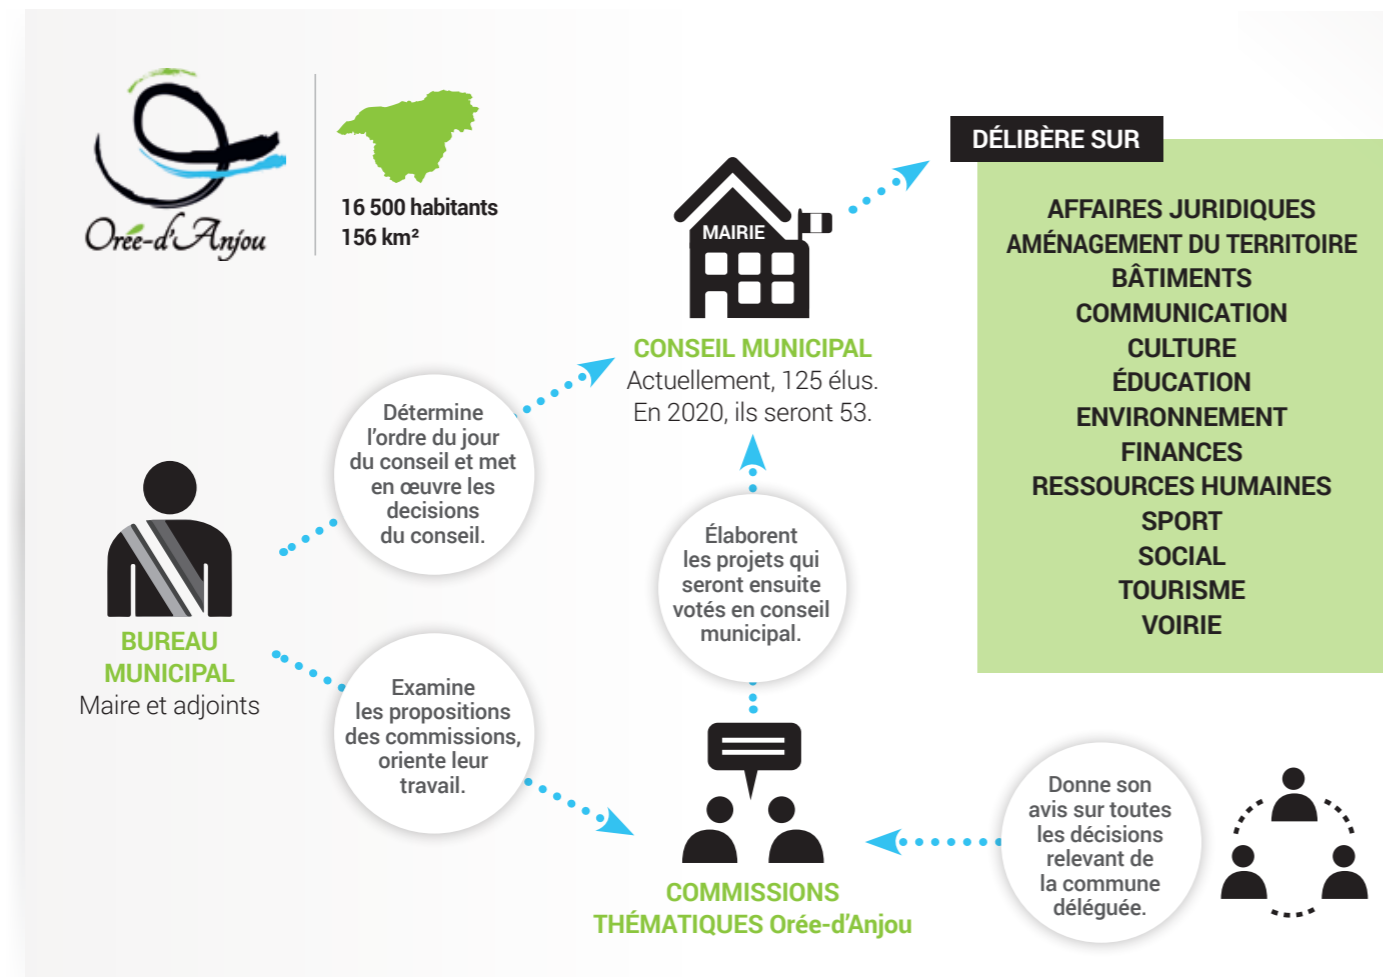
Orée-d'Anjou

16 500 habitants
156 km²

MAIRIE

CONSEIL MUNICIPAL
Actuellement, 125 élus.
En 2020, ils seront 53.

DÉLIBÈRE SUR

AFFAIRES JURIDIQUES
AMÉNAGEMENT DU TERRITOIRE
BÂTIMENTS
COMMUNICATION
CULTURE
ÉDUCATION
ENVIRONNEMENT
FINANCES
RESSOURCES HUMAINES
SPORT
SOCIAL
TOURISME
VOIRIE

Détermine l'ordre du jour du conseil et met en œuvre les decisions du conseil.

BUREAU MUNICIPAL
Maire et adjoints

Élaborent les projets qui seront ensuite votés en conseil municipal.

Examine les propositions des commissions, oriente leur travail.

COMMISSIONS THÉMATIQUES Orée-d'Anjou

Donne son avis sur toutes les décisions relevant de la commune déléguée.